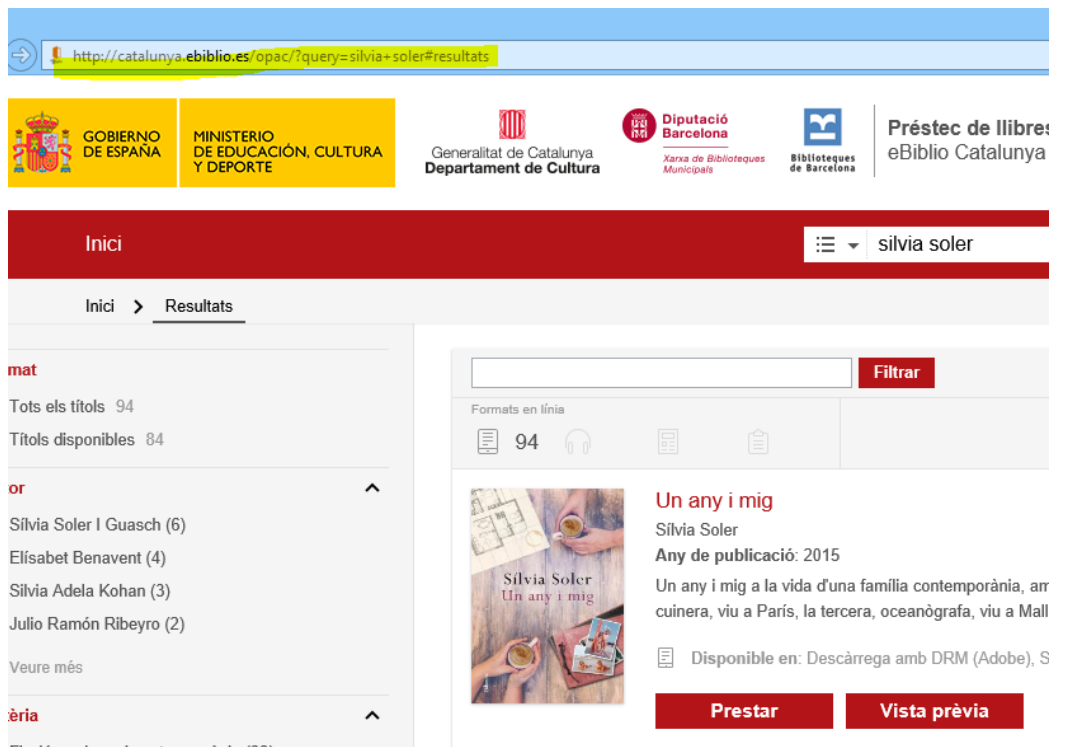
http://catalunya.ebiblio.es/opac/?query=silvia+soler#resultats

GOBIERNO DE ESPAÑA

MINISTERIO DE EDUCACIÓN, CULTURA Y DEPORTE

Generalitat de Catalunya
Departament de Cultura

Diputació Barcelona
Xarxa de Biblioteques Municipals

Biblioteques de Barcelona

Préstec de llibres
eBiblio Catalunya

Inici

silvia soler

Inici > Resultats

mat

Tots els títols 94

Títols disponibles 84

or

Sílvia Soler I Guasch (6)

Elísabet Benavent (4)

Silvia Adela Kohan (3)

Julio Ramón Ribeyro (2)

Veure més

tèria

Filtrar

Formats en línia

94

Un any i mig

Sílvia Soler

Any de publicació: 2015

Un any i mig a la vida d'una família contemporània, am
cuinera, viu a París, la tercera, oceanògrafa, viu a Mall

Sílvia Soler
Un any i mig

Disponible en: Descàrrega amb DRM (Adobe), S

Prestar

Vista prèvia